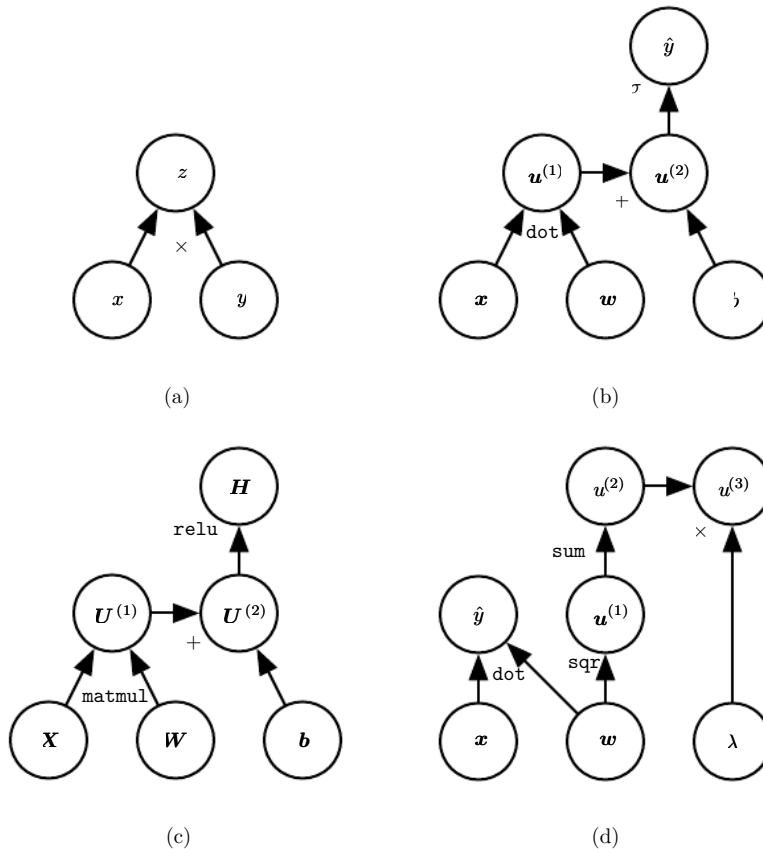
$z$

$\times$

$x$

$y$

(a)

$\hat{y}$

$\sigma$

$\boldsymbol{u}^{(1)}$

$\boldsymbol{u}^{(2)}$

+

dot

$\boldsymbol{x}$

$\boldsymbol{w}$

$b$

(b)

$\boldsymbol{H}$

relu

$\boldsymbol{U}^{(1)}$

$\boldsymbol{U}^{(2)}$

+

matmul

$\boldsymbol{X}$

$\boldsymbol{W}$

$\boldsymbol{b}$

(c)

$u^{(2)}$

$u^{(3)}$

sum

$\times$

$\hat{y}$

$\boldsymbol{u}^{(1)}$

dot

sqr

$\boldsymbol{x}$

$\boldsymbol{w}$

$\lambda$

(d)